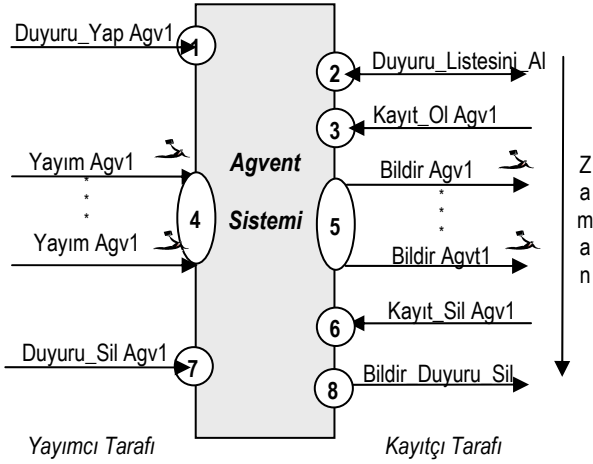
Duyuru_Yap Agv1
1
2
Duyuru_Listesini_Al
3
Kayıt_Ol Agv1
Yayım Agv1
Agvent
Bildir Agv1
Z
a
m
a
n
4
Sistemi
5
Yayım Agv1
Bildir Agvt1
6
Kayıt_Sil Agv1
Duyuru_Sil Agv1
7
8
Bildir_Duyuru_Sil
Yayımcı Tarafı
Kayıtçı Tarafı